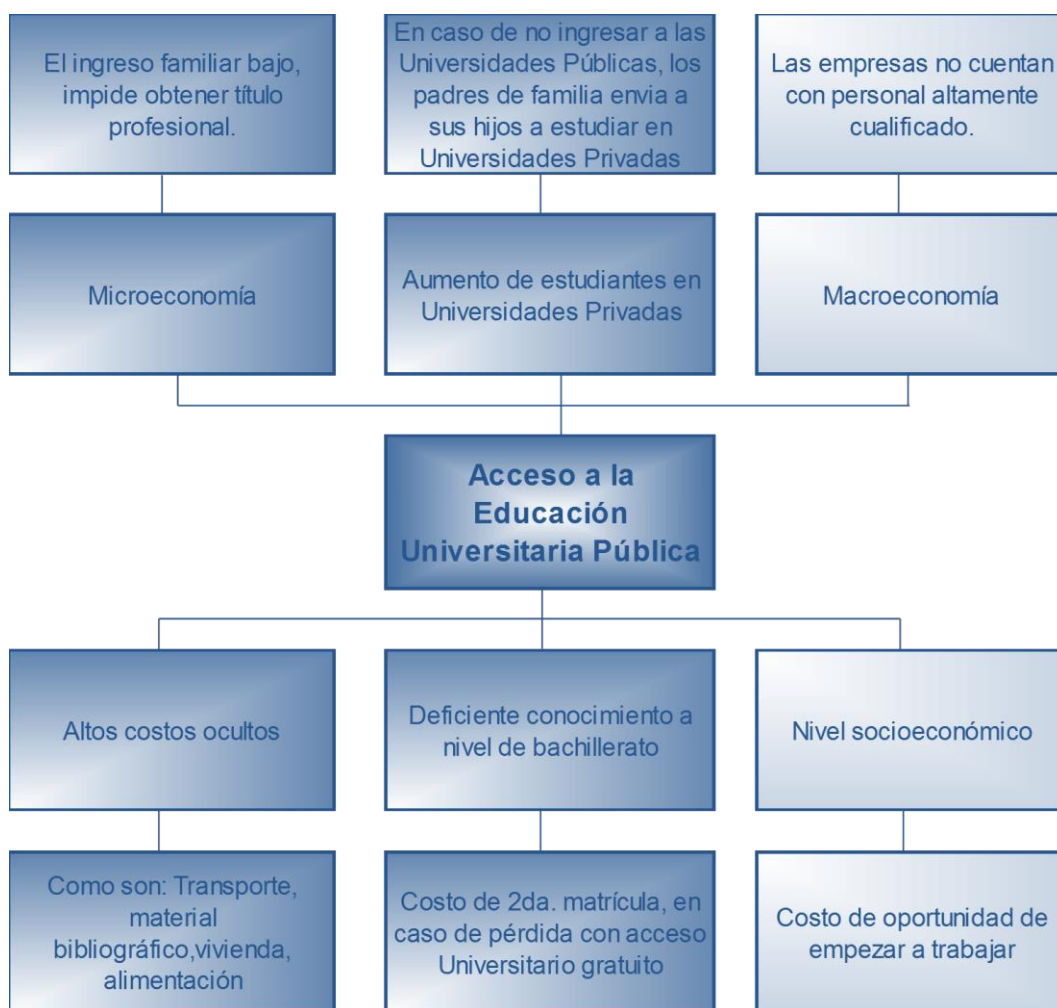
El ingreso familiar bajo, impide obtener título profesional.

En caso de no ingresar a las Universidades Públicas, los padres de familia envia a sus hijos a estudiar en Universidades Privadas

Las empresas no cuentan con personal altamente cualificado.

Microeconomía

Aumento de estudiantes en Universidades Privadas

Macroeconomía

Acceso a la Educación Universitaria Pública

Altos costos ocultos

Deficiente conocimiento a nivel de bachillerato

Nivel socioeconómico

Como son: Transporte, material bibliográfico,vivienda, alimentación

Costo de 2da. matrícula, en caso de pérdida con acceso Universitario gratuito

Costo de oportunidad de empezar a trabajar